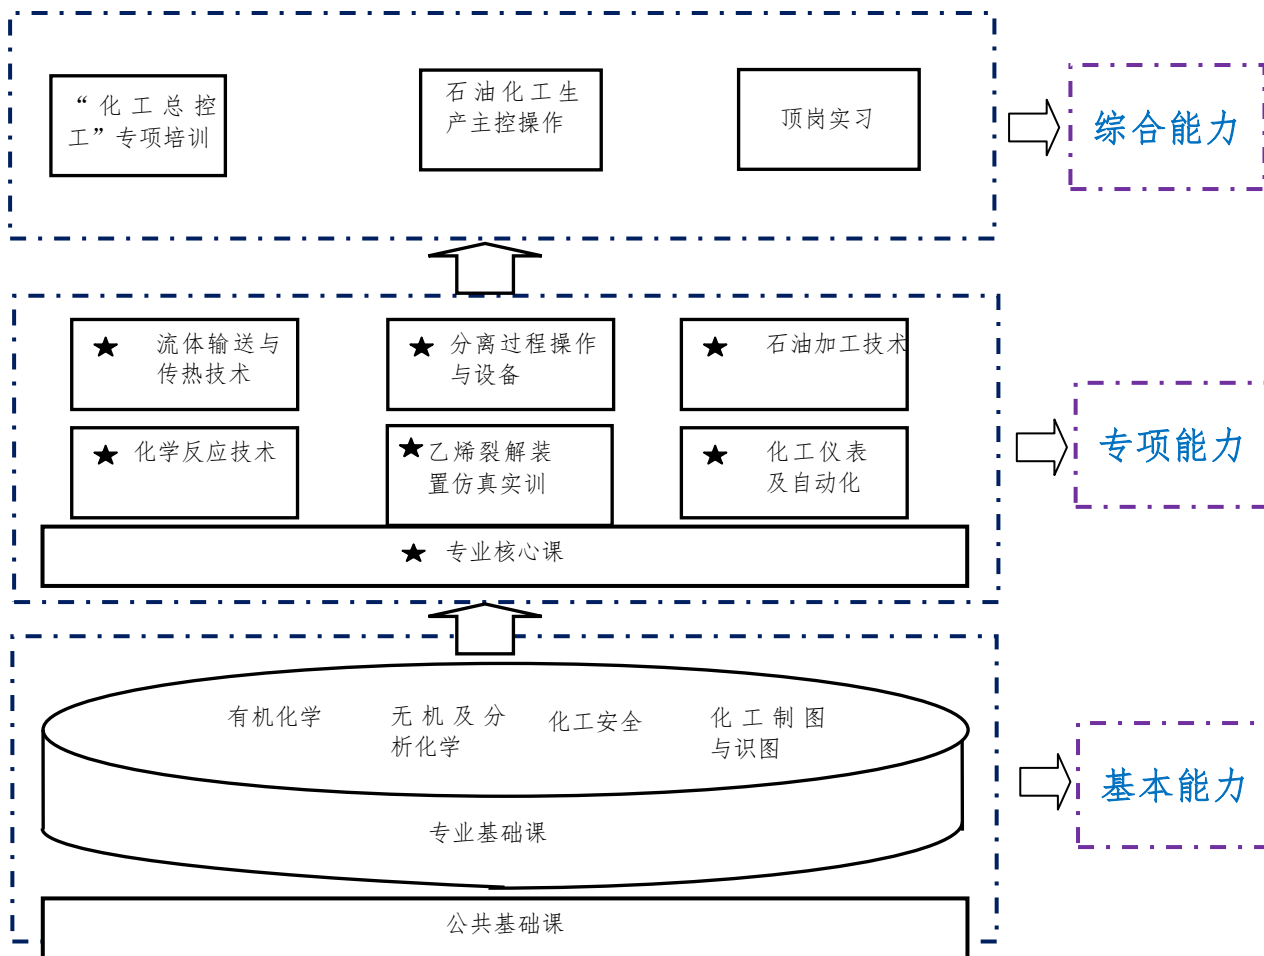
“化工总控工”专项培训

石油化工生产主控操作

顶岗实习

综合能力

★ 流体输送与传热技术

★ 分离过程操作与设备

★ 石油加工技术

★ 化学反应技术

★乙烯裂解装置仿真实训

★ 化工仪表及自动化

★ 专业核心课

专项能力

有机化学

无机及分析化学

化工安全

化工制图与识图

专业基础课

公共基础课

基本能力